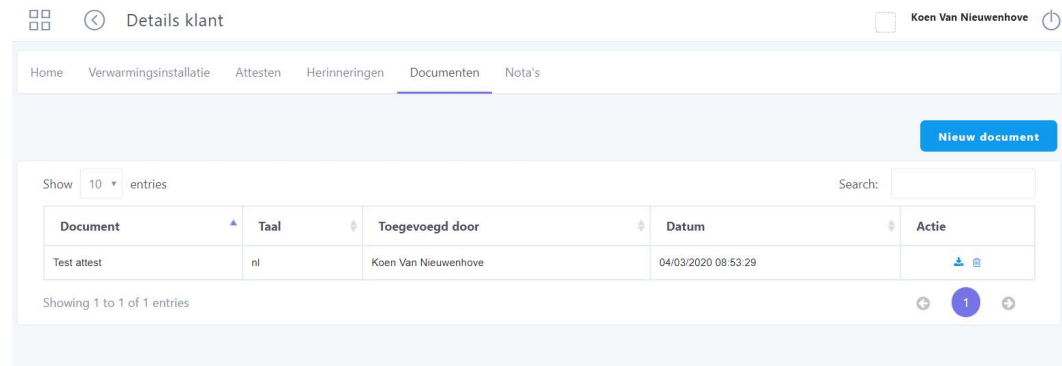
Details klant

Koen Van Nieuwenhove

Home Verwarmingsinstallatie Attesten Herinneringen Documenten Nota's

Nieuw document

Show 10 entries

Search:

| Document | Taal | Toegevoegd door | Datum | Actie |
|---|---|---|---|---|
| Test attest | nl | Koen Van Nieuwenhove | 04/03/2020 08:53:29 | |

Showing 1 to 1 of 1 entries

1